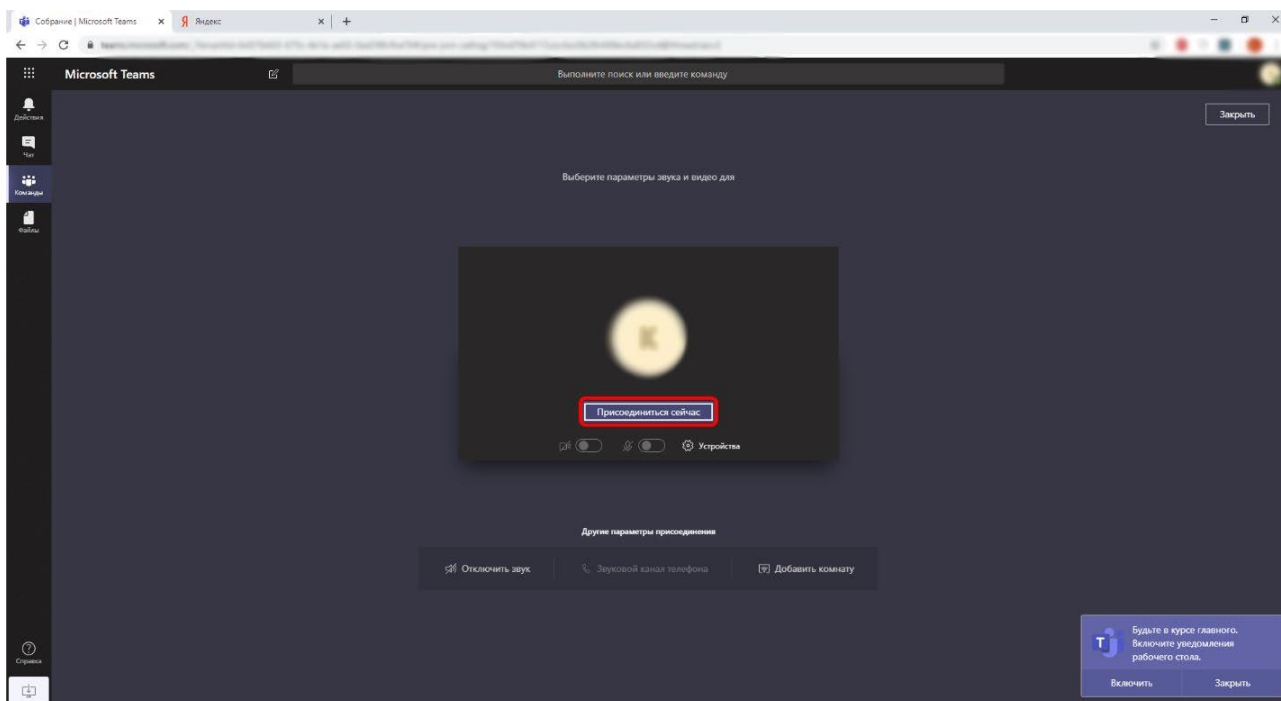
Собрание | Microsoft Teams ×
Яндекс ×
+

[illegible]

Microsoft Teams

Выполните поиск или введите команду

Действия
Чат
Команды
Файлы

Закрыть

Выберите параметры звука и видео для

К

Присоединиться сейчас

Устройства

Другие параметры присоединения

Отключить звук
Звуковой канал телефона
Добавить комнату

Справка

Будьте в курсе главного. Включите уведомления рабочего стола.

Включить
Закрыть